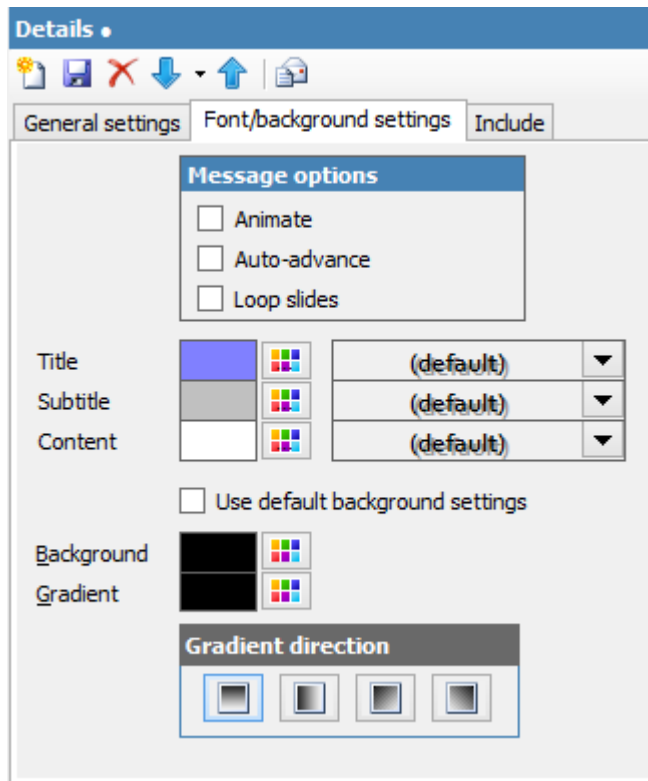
Details •

General settings
Font/background settings
Include

Message options

Animate

Auto-advance

Loop slides

Title
(default)

Subtitle
(default)

Content
(default)

Use default background settings

Background

Gradient

Gradient direction